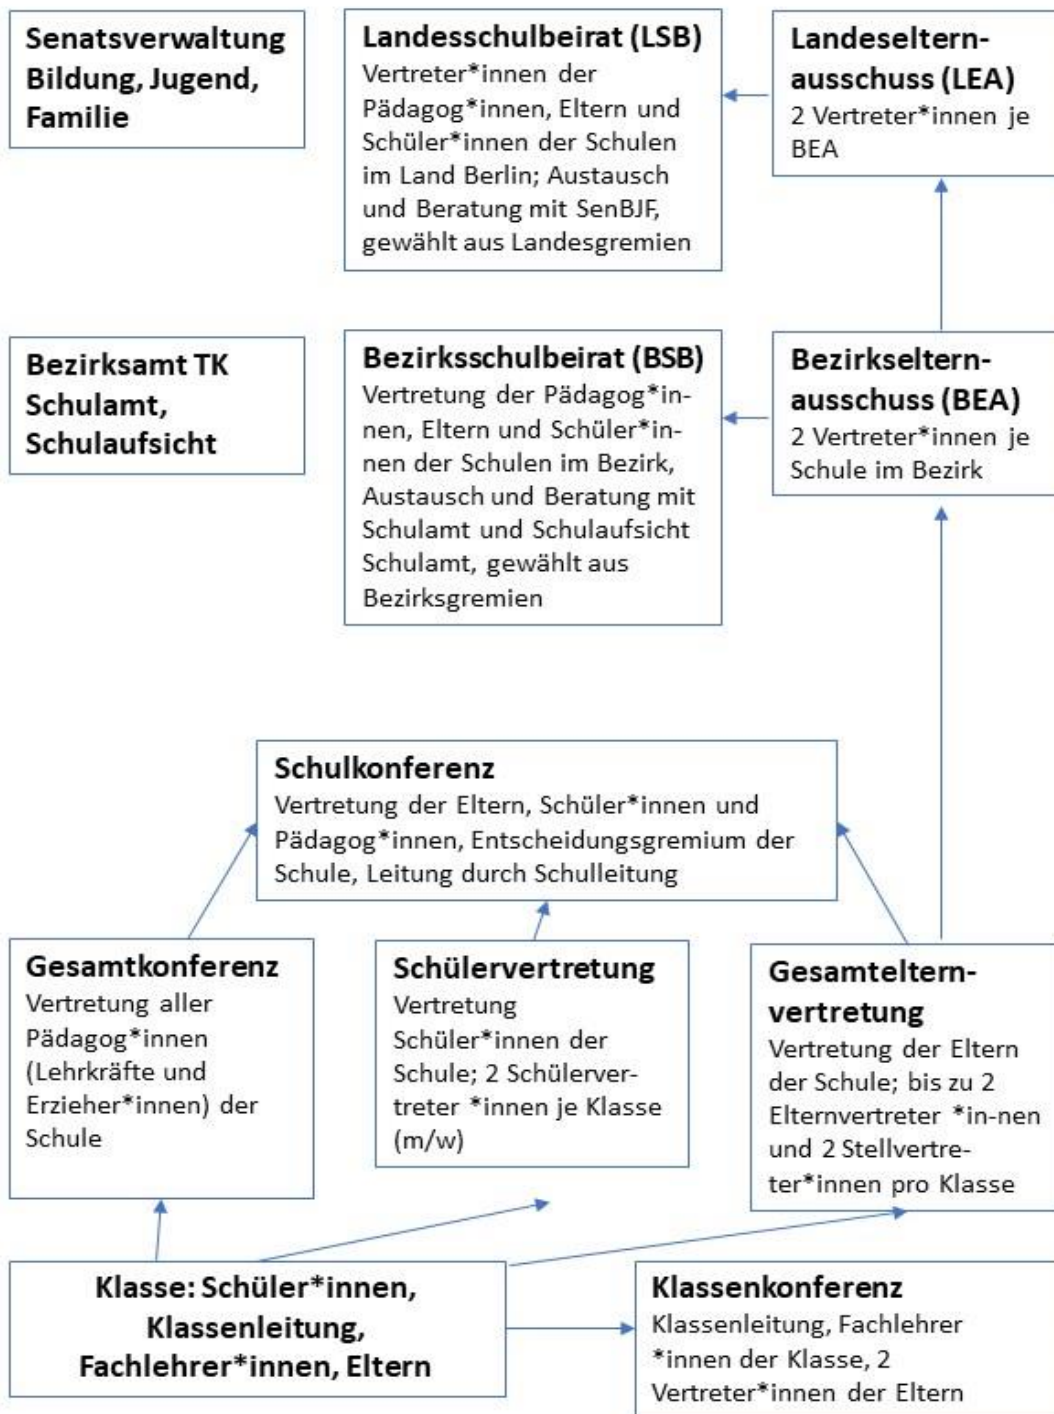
Senatsverwaltung Bildung, Jugend, Familie

Landesschulbeirat (LSB)
Vertreter*innen der Pädagog*innen, Eltern und Schüler*innen der Schulen im Land Berlin; Austausch und Beratung mit SenBJF, gewählt aus Landesgremien

Landeseltern-ausschuss (LEA)
2 Vertreter*innen je BEA

Bezirksamt TK Schulamt, Schulaufsicht

Bezirksschulbeirat (BSB)
Vertretung der Pädagog*innen, Eltern und Schüler*innen der Schulen im Bezirk, Austausch und Beratung mit Schulamt und Schulaufsicht Schulamt, gewählt aus Bezirksgremien

Bezirkseltern-ausschuss (BEA)
2 Vertreter*innen je Schule im Bezirk

Schulkonferenz
Vertretung der Eltern, Schüler*innen und Pädagog*innen, Entscheidungsgremium der Schule, Leitung durch Schulleitung

Gesamtkonferenz
Vertretung aller Pädagog*innen (Lehrkräfte und Erzieher*innen) der Schule

Schülervertretung
Vertretung Schüler*innen der Schule; 2 Schülervertreter *innen je Klasse (m/w)

Gesamteltern-vertretung
Vertretung der Eltern der Schule; bis zu 2 Elternvertreter *in-nen und 2 Stellvertreter*innen pro Klasse

Klasse: Schüler*innen, Klassenleitung, Fachlehrer*innen, Eltern

Klassenkonferenz
Klassenleitung, Fachlehrer *innen der Klasse, 2 Vertreter*innen der Eltern